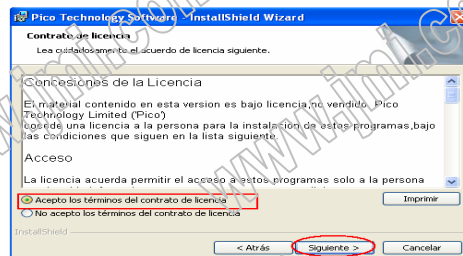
Pico Technology Software - InstallShield Wizard

Contrato de licencia

Lea cuidadosamente el acuerdo de licencia siguiente.

Concesiones de la Licencia

El material contenido en esta version es bajo licencia,no vendido. Pico Technology Limited ('Pico') concede una licencia a la persona para la instalación de estos programas,bajo las condiciones que siguen en la lista siguiente.

Acceso

La licencia acuerda permitir el acceso a estos programas solo a la persona

Acepto los términos del contrato de licencia

No acepto los términos del contrato de licencia

Imprimir

InstallShield

< Atrás

Siguiente >

Cancelar